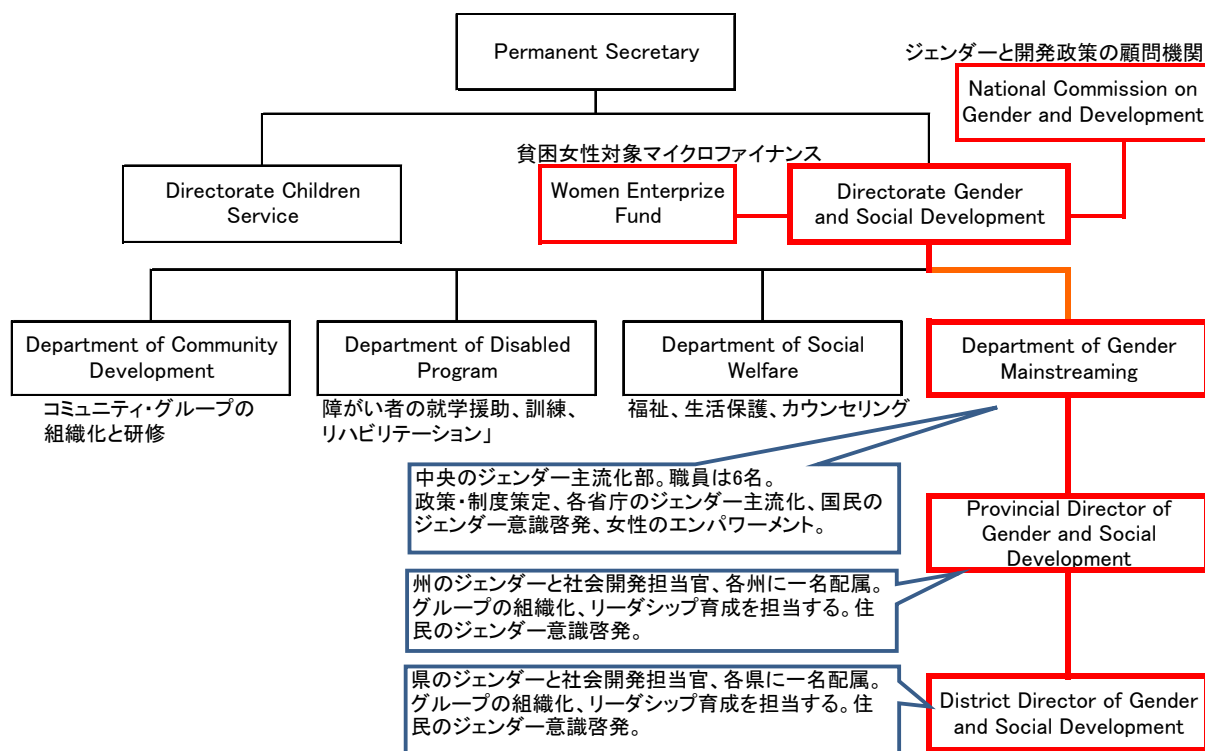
Permanent Secretary

ジェンダーと開発政策の顧問機関

National Commission on Gender and Development

貧困女性対象マイクロファイナンス

Directorate Children Service

Women Enterprize Fund

Directorate Gender and Social Development

Department of Community Development

コミュニティ・グループの組織化と研修

Department of Disabled Program

障がい者の就学援助、訓練、リハビリテーション」

Department of Social Welfare

福祉、生活保護、カウンセリング

Department of Gender Mainstreaming

中央のジェンダー主流化部。職員は6名。
政策・制度策定、各省庁のジェンダー主流化、国民のジェンダー意識啓発、女性のエンパワーメント。

Provincial Director of Gender and Social Development

州のジェンダーと社会開発担当官、各州に一名配属。グループの組織化、リーダシップ育成を担当する。住民のジェンダー意識啓発。

県のジェンダーと社会開発担当官、各県に一名配属。グループの組織化、リーダシップ育成を担当する。住民のジェンダー意識啓発。

District Director of Gender and Social Development